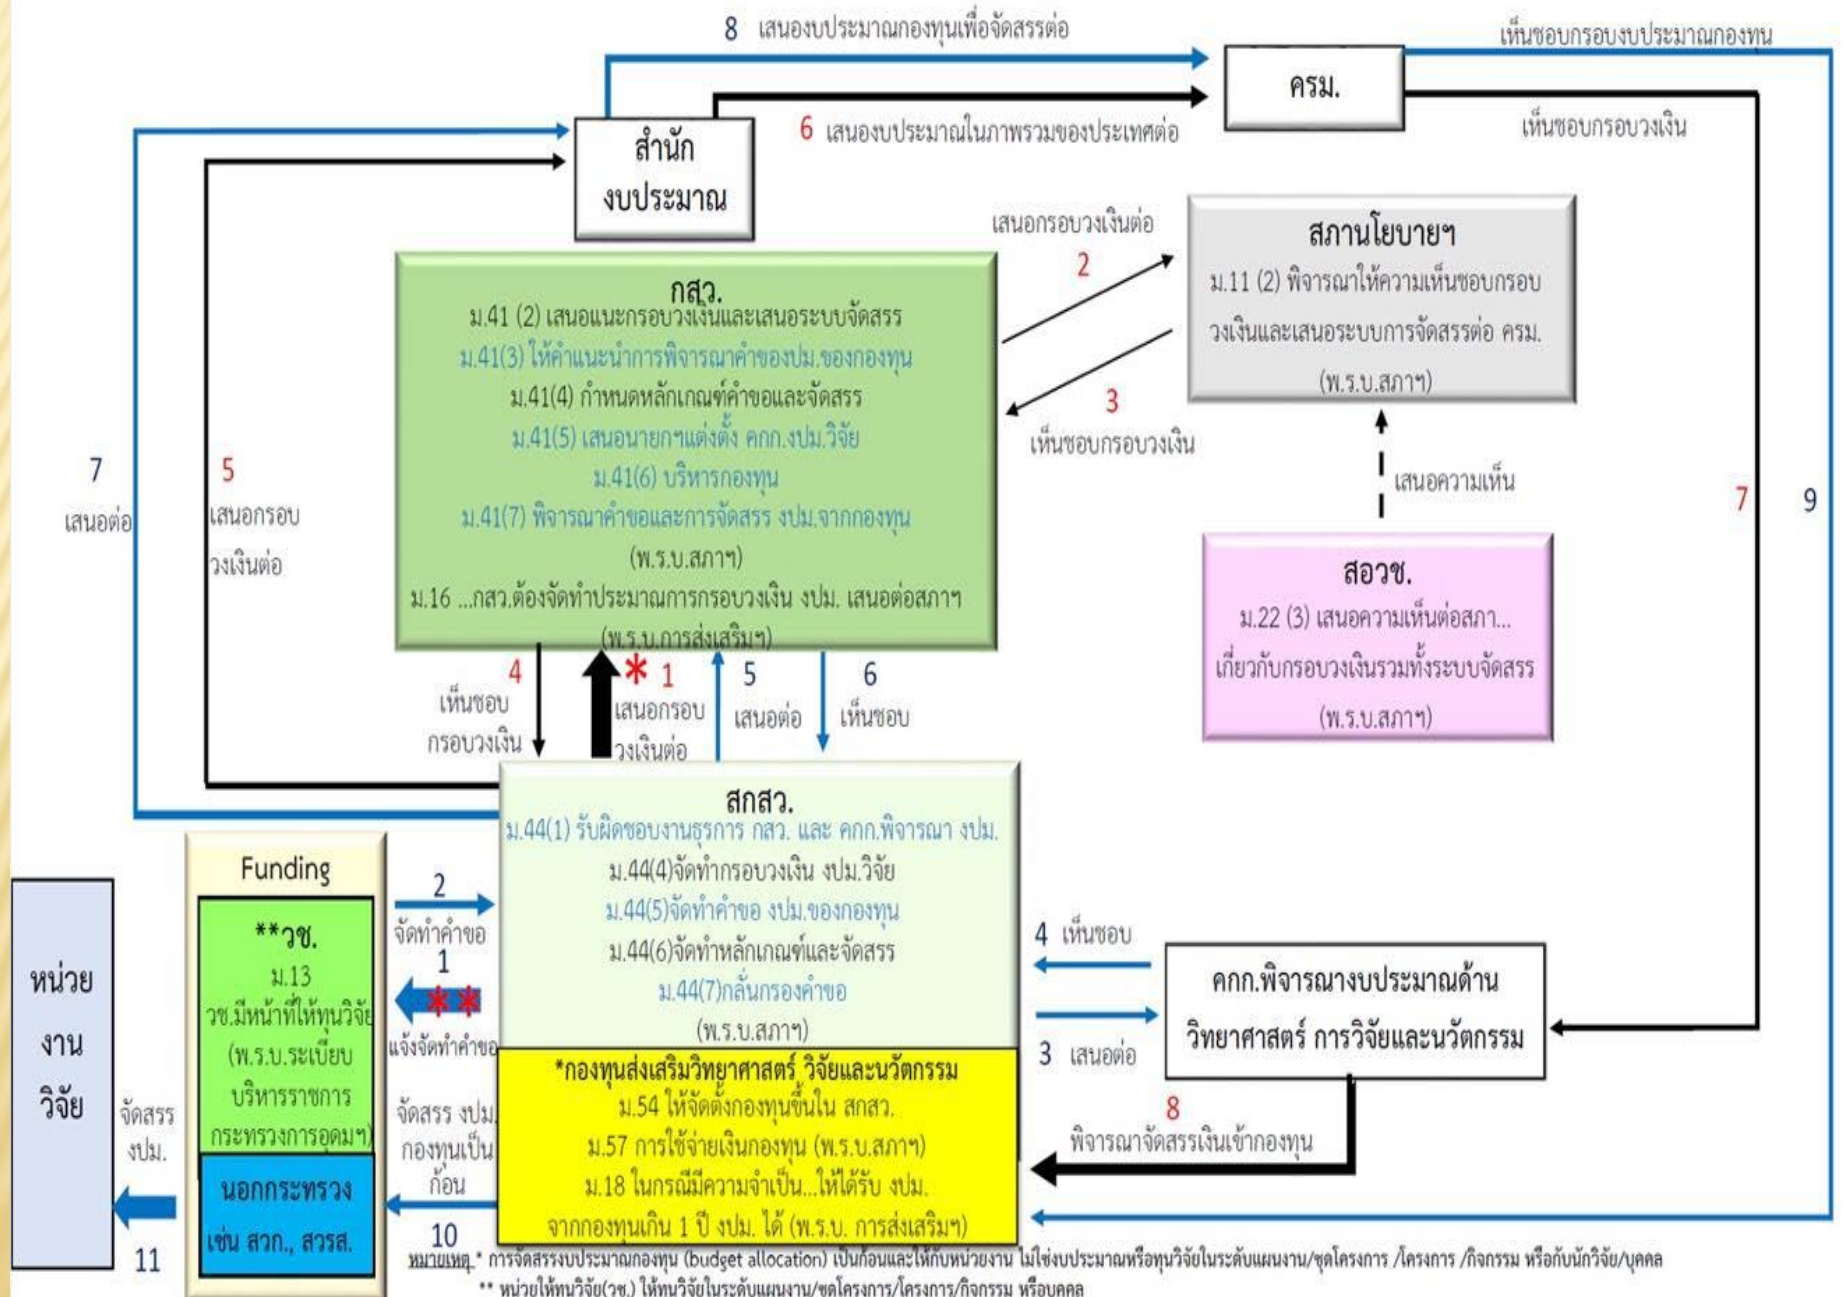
8 เสนองบประมาณกองทุนเพื่อจัดสรรต่อ

เห็นชอบกรอบงบประมาณกองทุน

ครม.

สำนักงบประมาณ

6 เสนองบประมาณในภาพรวมของประเทศต่อ

เห็นชอบกรอบวงเงิน

เสนอกรอบวงเงินต่อ

2

สภานโยบายฯ
ม.11 (2) พิจารณาให้ความเห็นชอบกรอบวงเงินและเสนอระบบการจัดสรรต่อ ครม.
(พ.ร.บ.สภาฯ)

กสว.
ม.41 (2) เสนอแนะกรอบวงเงินและเสนอระบบจัดสรร
ม.41(3) ให้คำแนะนำการพิจารณาคำของปม.ของกองทุน
ม.41(4) กำหนดหลักเกณฑ์คำขอและจัดสรร
ม.41(5) เสนอนายกฯแต่งตั้ง คกก.งปม.วิจัย
ม.41(6) บริหารกองทุน
ม.41(7) พิจารณาคำขอและการจัดสรร งปม.จากกองทุน
(พ.ร.บ.สภาฯ)
ม.16 ...กสว.ต้องจัดทำประมาณการกรอบวงเงิน งปม. เสนอต่อสภาฯ
(พ.ร.บ.การส่งเสริมฯ)

3
เห็นชอบกรอบวงเงิน

เสนอความเห็น

7

9

7
เสนอต่อ

5
เสนอกรอบวงเงินต่อ

สอวช.
ม.22 (3) เสนอความเห็นต่อสภา...
เกี่ยวกับกรอบวงเงินรวมทั้งระบบจัดสรร
(พ.ร.บ.สภาฯ)

4
เห็นชอบกรอบวงเงิน

* 1
เสนอกรอบวงเงินต่อ

5
เสนอต่อ

6
เห็นชอบ

สกสว.
ม.44(1) รับผิดชอบงานธุรการ กสว. และ คกก.พิจารณา งปม.
ม.44(4)จัดทำกรอบวงเงิน งปม.วิจัย
ม.44(5)จัดทำคำขอ งปม.ของกองทุน
ม.44(6)จัดทำหลักเกณฑ์และจัดสรร
ม.44(7)กลั่นกรองคำขอ
(พ.ร.บ.สภาฯ)

Funding

**วช.
ม.13
วช.มีหน้าที่ให้ทุนวิจัย
(พ.ร.บ.ระเบียบบริหารราชการกระทรวงการอุดมฯ)

นอกกระทรวง
เช่น สวก., สวรส.

หน่วยงานวิจัย

จัดสรร งปม.

11

2
จัดทำคำขอ

1
**
แจ้งจัดทำคำขอ

จัดสรร งปม. กองทุนเป็นก้อน

10

4 เห็นชอบ

3 เสนอต่อ

คกก.พิจารณางบประมาณด้านวิทยาศาสตร์ การวิจัยและนวัตกรรม

*กองทุนส่งเสริมวิทยาศาสตร์ วิจัยและนวัตกรรม
ม.54 ให้จัดตั้งกองทุนขึ้นใน สกสว.
ม.57 การใช้จ่ายเงินกองทุน (พ.ร.บ.สภาฯ)
ม.18 ในกรณีมีความจำเป็น...ให้ได้รับ งปม.
จากกองทุนเกิน 1 ปี งปม. ได้ (พ.ร.บ. การส่งเสริมฯ)

8
พิจารณาจัดสรรเงินเข้ากองทุน

หมายเหตุ.* การจัดสรรงบประมาณกองทุน (budget allocation) เป็นก้อนและให้กับหน่วยงาน ไม่ใช่งบประมาณหรือทุนวิจัยในระดับแผนงาน/ชุดโครงการ /โครงการ /กิจกรรม หรือกับนักวิจัย/บุคคล
** หน่วยให้ทุนวิจัย(วช.) ให้ทุนวิจัยในระดับแผนงาน/ชุดโครงการ/โครงการ/กิจกรรม หรือบุคคล